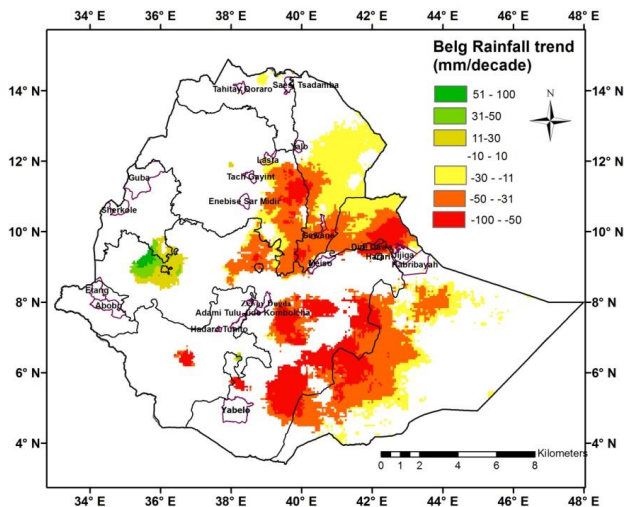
34° E 36° E 38° E 40° E 42° E 44° E 46° E 48° E

Belg Rainfall trend (mm/decade)

51 - 100
31-50
11-30
-10 - 10
-30 - -11
-50 - -31
-100 - -50

N

14° N
12° N
10° N
8° N
6° N
4° N

Tahitay Qoraro
Saesi Tsadamba
Alaje
Lasta
Guba
Tach Gayint
Enebise Sar Midir
Sherkole
Sekota
Dire Dawa
Harari
Jijiga
Kabribayah
Weldiya
Etang
Abobo
Dugda
Adami Tulu Jido Kombolcha
Hadaro Tunito
Yabelo

0 1 2 4 6 8
Kilometers

34° E 36° E 38° E 40° E 42° E 44° E 46° E 48° E